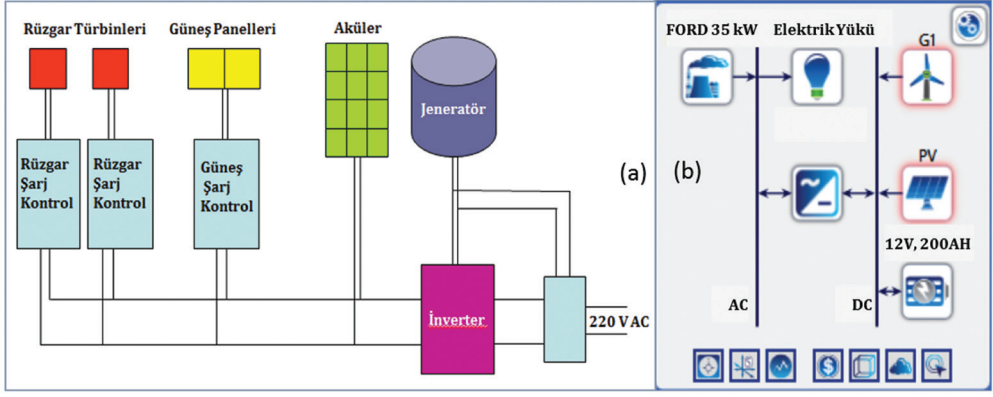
Rüzgar Türbinleri

Güneş Panelleri

Aküler

Jeneratör

Rüzgar Şarj Kontrol

Rüzgar Şarj Kontrol

Güneş Şarj Kontrol

İnverter

220 V AC

(a)

(b)

FORD 35 kW

Elektrik Yükü

G1

PV

12V, 200AH

AC

DC